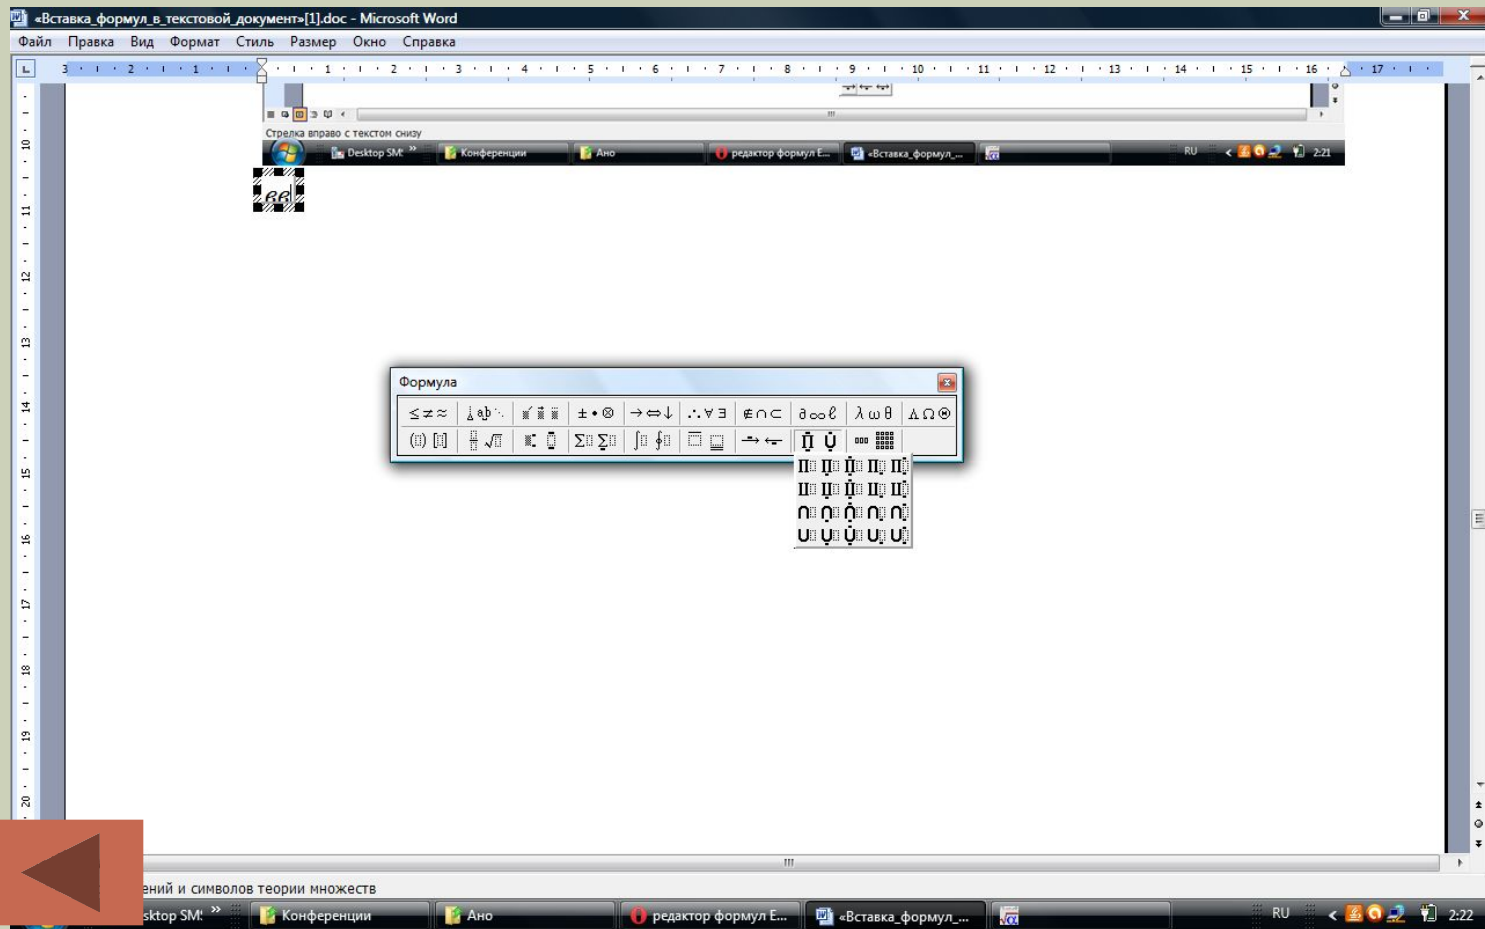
«Вставка_формул_в_текстовой_документ»[1].doc - Microsoft Word

Файл Правка Вид Формат Стиль Размер Окно Справка

3 2 1 1 2 3 4 5 6 7 8 9 10 11 12 13 14 15 16 17

Стрелка вправо с текстом снизу

Desktop SM: Конференции Ано редактор формул E... «Вставка_формул_... RU 2:21

Формула

$\leq \neq \approx$ $\pm \bullet \otimes$ $\rightarrow \Leftrightarrow \downarrow$ $\therefore \forall \exists$ $\notin \cap \subset$ $\partial \infty \ell$ $\lambda \omega \theta$ $\Lambda \Omega \circledast$

$\Sigma$ $\sqrt{}$ $\Pi$ $\cap$ $\cup$

10 11 12 13 14 15 16 17 18 19 20

ений и символов теории множеств

sktop SM: Конференции Ано редактор формул E... «Вставка_формул_... RU 2:22